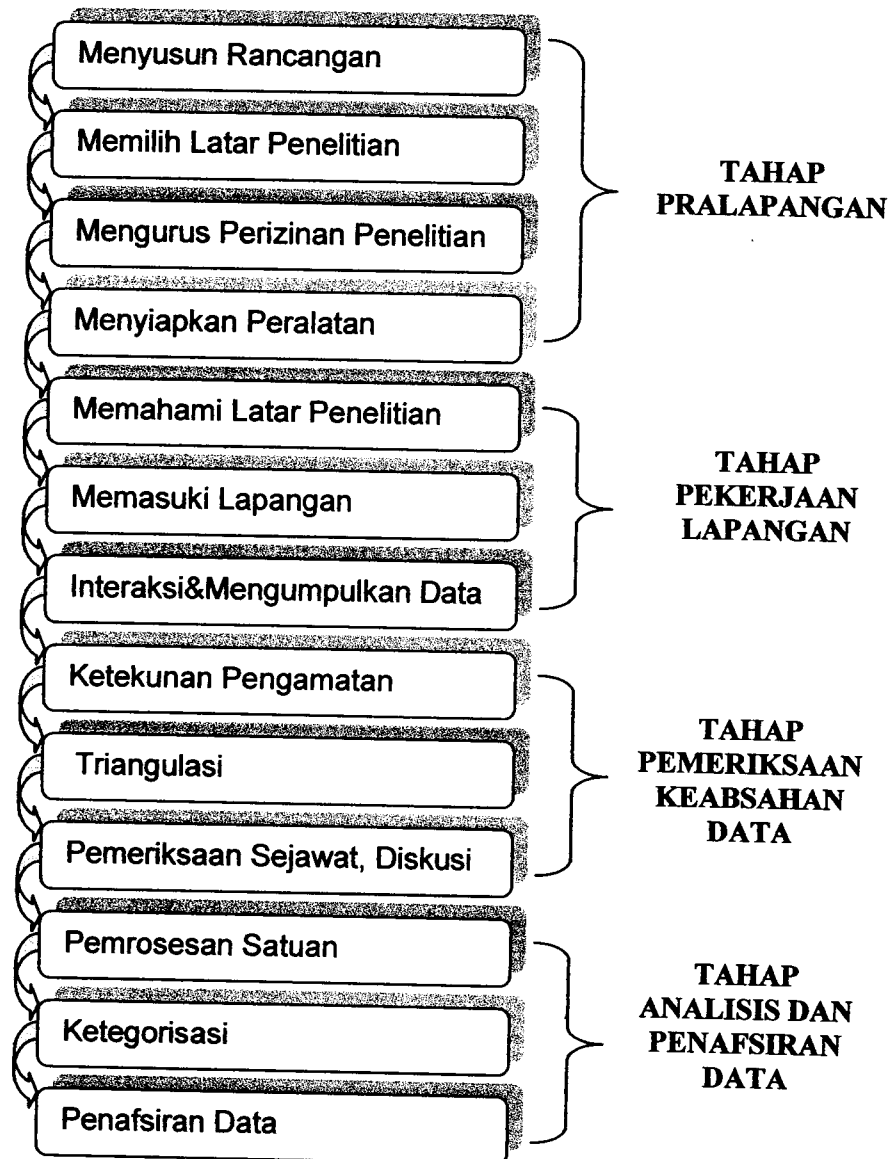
Menyusun Rancangan

Memilih Latar Penelitian

Mengurus Perizinan Penelitian

Menyiapkan Peralatan

TAHAP PRALAPANGAN

Memahami Latar Penelitian

Memasuki Lapangan

Interaksi&Mengumpulkan Data

TAHAP PEKERJAAN LAPANGAN

Ketekunan Pengamatan

Triangulasi

Pemeriksaan Sejawat, Diskusi

TAHAP PEMERIKSAAN KEABSAHAN DATA

Pemrosesan Satuan

Ketegorisasi

Penafsiran Data

TAHAP ANALISIS DAN PENAFSIRAN DATA